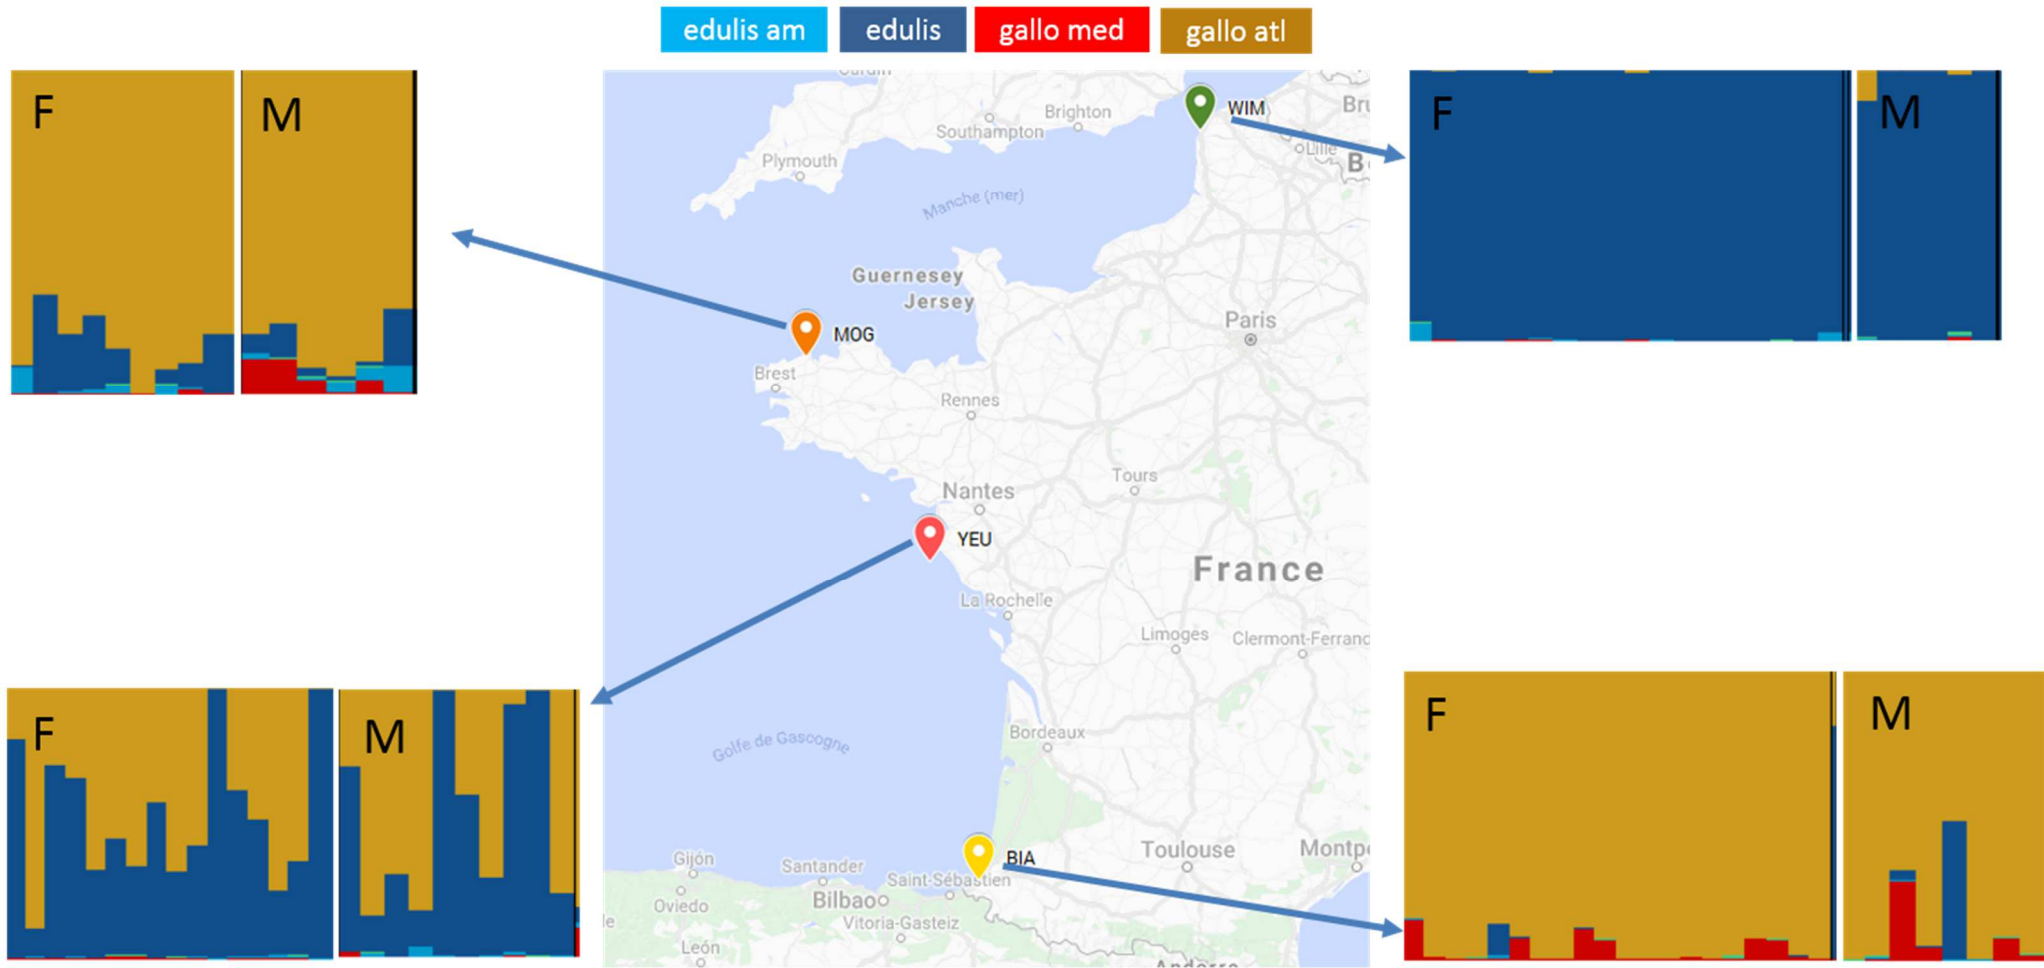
edulis am edulis gallo med gallo atl

F M

Brighton Southampton Plymouth Manche (mer) WIM Lille Bru B Guernesey Jersey MOG Brest Paris Rennes Tours Nantes YEU France La Rochelle Limoges Clermont-Ferrand Bordeaux Golfe de Gascogne Gijón Santander Oviedo Bilbao Saint-Sébastien Vitoria-Gasteiz BIA Toulouse Montp León

F M

F M

F M